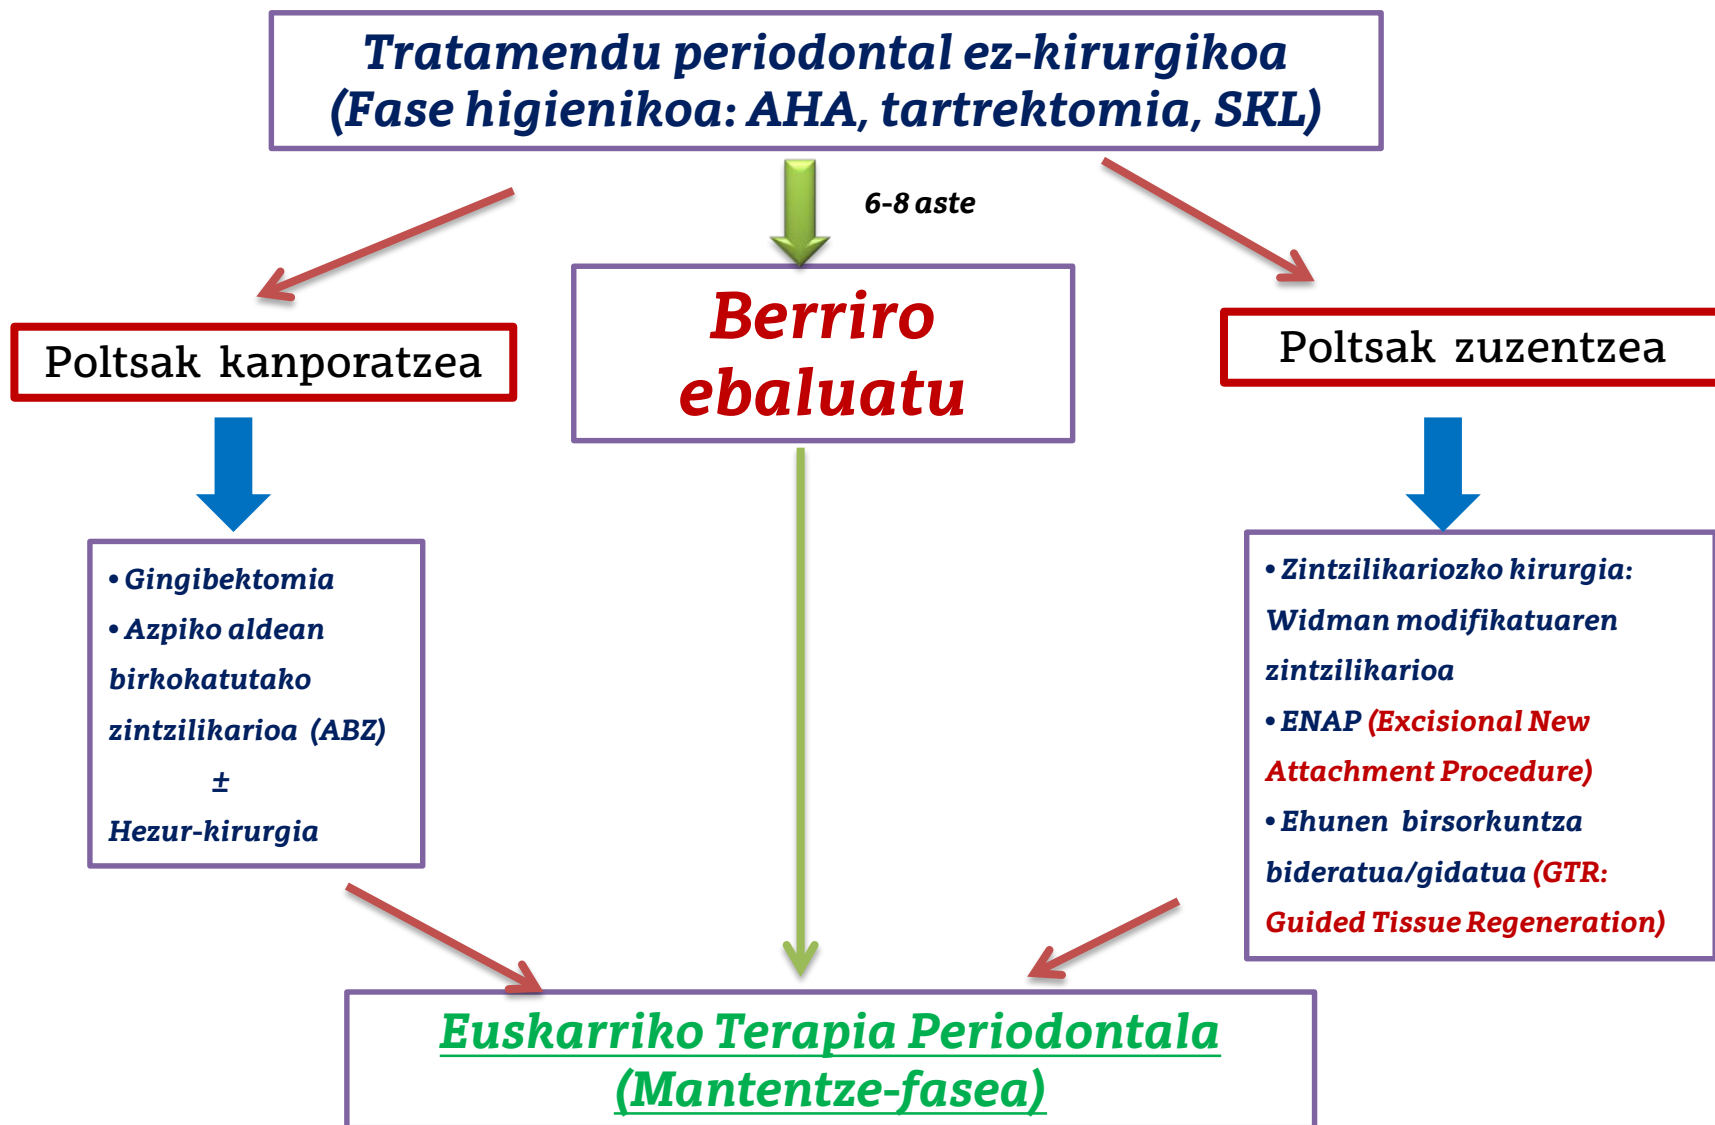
Tratamendu periodontal ez-kirurgikoa
(Fase higienikoa: AHA, tartrektomia, SKL)

6-8 aste

Poltsak kanporatzea

Berriro ebaluatu

Poltsak zuzentzea

• Gingibektomia
• Azpiko aldean birkokatutako zintzilikarioa (ABZ)
±
Hezur-kirurgia

• Zintzilikariozko kirurgia: Widman modifikatuaren zintzilikarioa
• ENAP (Excisional New Attachment Procedure)
• Ehunen birsorkuntza bideratua/gidatua (GTR: Guided Tissue Regeneration)

Euskarriko Terapia Periodontala
(Mantentze-fasea)